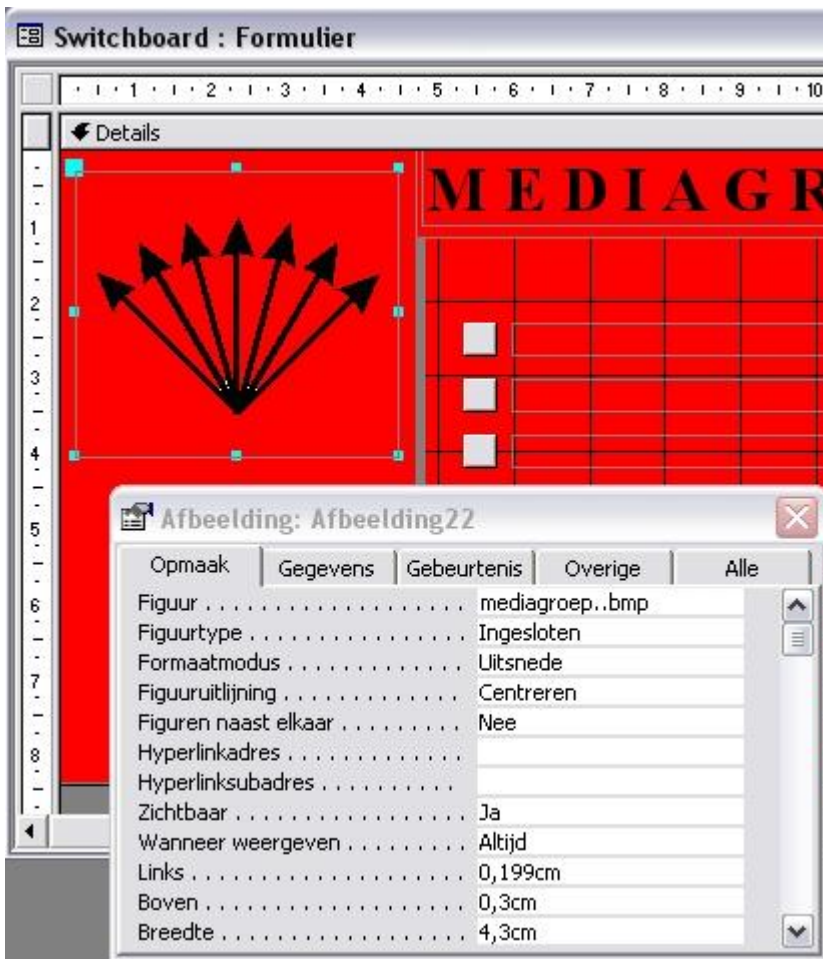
Switchboard : Formulier

1 2 3 4 5 6 7 8 9 10

Details

1 2 3 4 5 6 7 8

MEDIAGR

Afbeelding: Afbeelding22

Opmaak | Gegevens | Gebeurtenis | Overige | Alle

| | |
|---|---|
| Figuur | mediagroep..bmp |
| Figuurtype | Ingesloten |
| Formaatmodus | Uitsnede |
| Figuuruitlijning | Centreren |
| Figuren naast elkaar | Nee |
| Hyperlinkadres | |
| Hyperlinksubadres | |
| Zichtbaar | Ja |
| Wanneer weergeven | Altijd |
| Links | 0,199cm |
| Boven | 0,3cm |
| Breedte | 4,3cm |